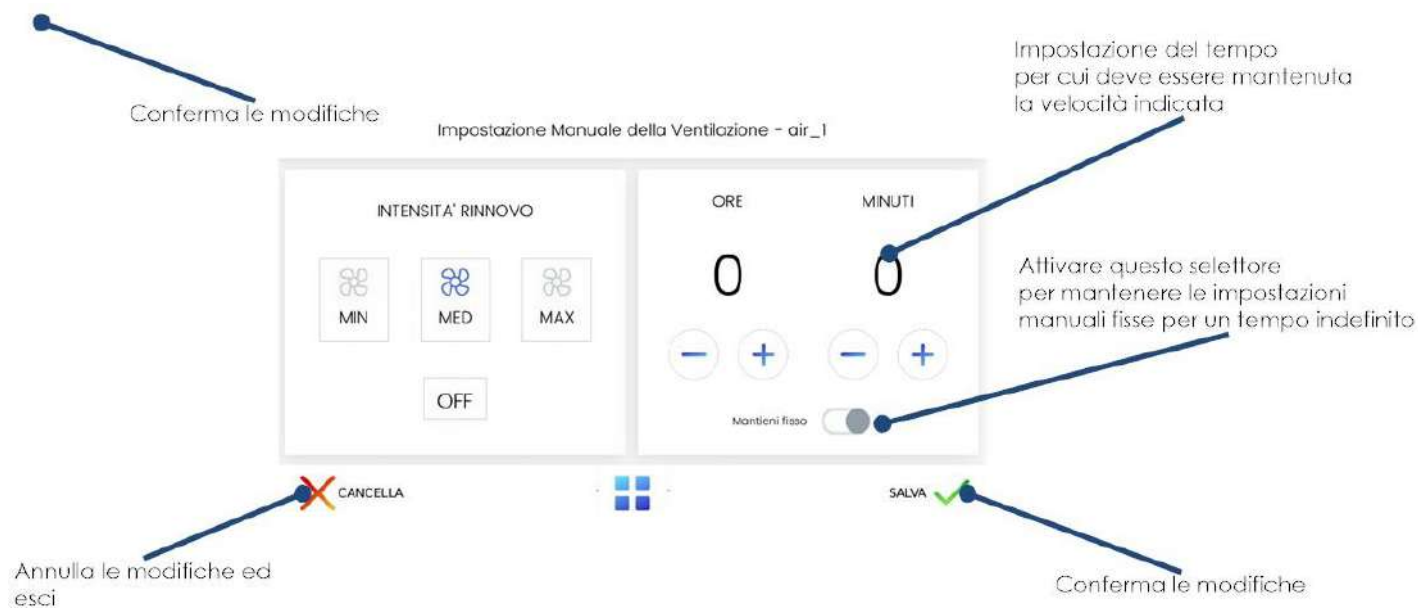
Conferma le modifiche

Impostazione del tempo per cui deve essere mantenuta la velocità indicata

Impostazione Manuale della Ventilazione - air_1

INTENSITA' RINNOVO

MIN

MED

MAX

OFF

ORE

MINUTI

0

0

−

+

−

+

Attivare questo selettore per mantenere le impostazioni manuali fisse per un tempo indefinito

Mantieni fisso

CANCELLA

SALVA

Annulla le modifiche ed esci

Conferma le modifiche